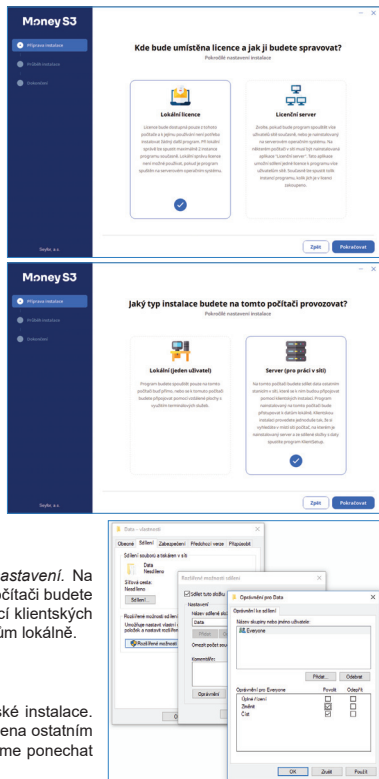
Money S3

Příprava instalace
Průběh instalace
Dokončení

Kde bude umístěna licence a jak ji budete spravovat?
Pokročilé nastavení instalace

Lokální licence
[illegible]

Licenční server
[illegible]

Seyfor, a.s.

Zpět
Pokračovat

Money S3

Příprava instalace
Průběh instalace
Dokončení

Jaký typ instalace budete na tomto počítači provozovat?
Pokročilé nastavení instalace

Lokální (jeden uživatel)
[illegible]

Server (pro práci v síti)
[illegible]

Seyfor, a.s.

Zpět
Pokračovat

astavení. Na počítači budete cí klientských ům lokálně.

ské instalace. ena ostatním me ponechat

Data - vlastnosti
Obecné Sdílení Zabezpečení Předchozí verze Přizpůsobit
Sdílení souborů a složek v síti
Data
Nesdílené
Síťová cesta:
Nesdílené
Sdílení...
Rozšířené možnosti sdílení
Umožňuje nastavit vlastní oprávnění, vytvořit více sdílených položek a nastavit rozšířené možnosti sdílení.
Rozšířené možnosti

Rozšířené možnosti sdílení
Sdílet tuto složku
Nastavení
Název sdílené složky:
Data
Přidat Odebrat
Omezit počet sou
Komentáře:
Oprávnění

Oprávnění pro Data
Oprávnění ke sdílení
Názvy skupiny nebo jmena uživatele:
Everyone
Přidat... Odebrat
Oprávnění pro Everyone
Povolit Odepřít
Úplné řízení
Změnit
Číst
OK Zrušit Použít